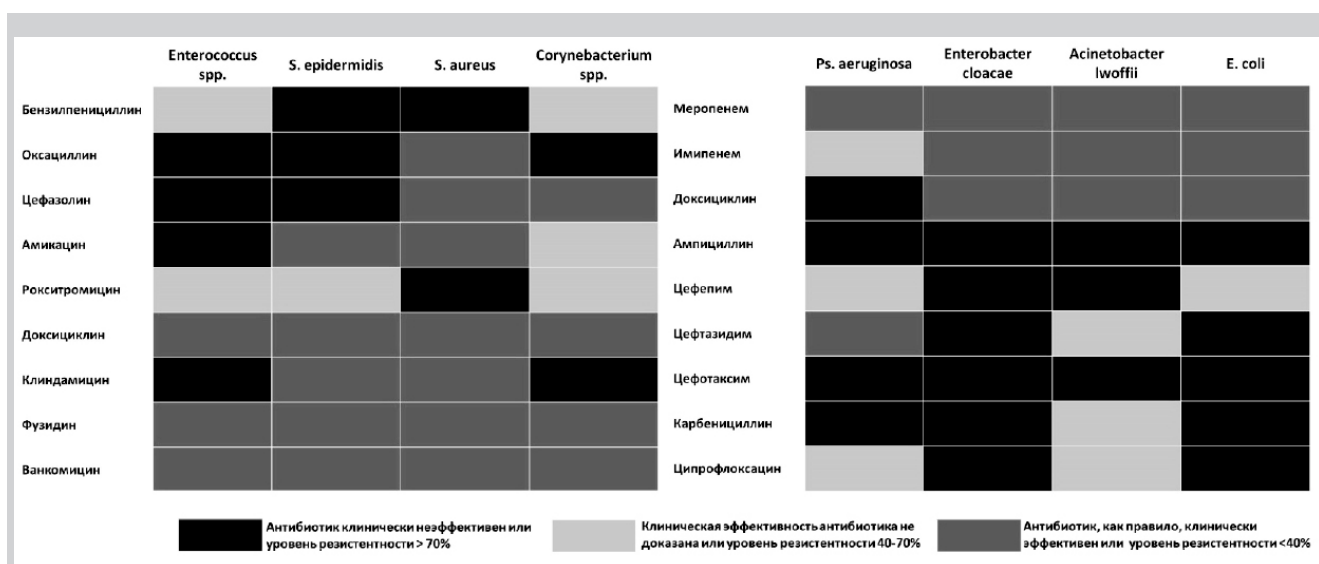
| | Enterococcus spp. | S. epidermidis | S. aureus | Corynebacterium spp. |
|---|---|---|---|---|
| Бензилпенициллин | | | | |
| Оксациллин | | | | |
| Цефазолин | | | | |
| Амикацин | | | | |
| Рокситромицин | | | | |
| Доксициклин | | | | |
| Клиндамицин | | | | |
| Фузидин | | | | |
| Ванкомицин | | | | |

| | Ps. aeruginosa | Enterobacter cloacae | Acinetobacter lwoffii | E. coli |
|---|---|---|---|---|
| Меропенем | | | | |
| Имипенем | | | | |
| Доксициклин | | | | |
| Ампициллин | | | | |
| Цефепим | | | | |
| Цефтазидим | | | | |
| Цефотаксим | | | | |
| Карбенициллин | | | | |
| Ципрофлоксацин | | | | |

Антибиотик клинически неэффективен или уровень резистентности > 70%

Клиническая эффективность антибиотика не доказана или уровень резистентности 40-70%

Антибиотик, как правило, клинически эффективен или уровень резистентности <40%